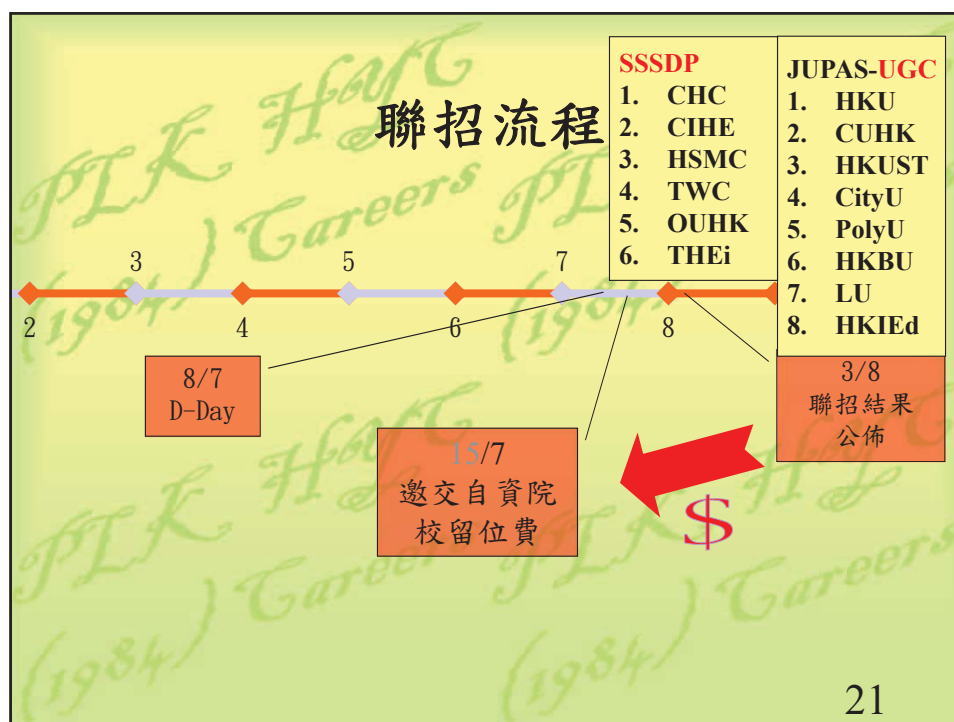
聯招流程

SSSDP
1. CHC
2. CIHE
3. HSMC
4. TWC
5. OUHK
6. THEi

JUPAS-UGC
1. HKU
2. CUHK
3. HKUST
4. CityU
5. PolyU
6. HKBU
7. LU
8. HKIEd

3 5 7
2 4 6 8

8/7
D-Day

15/7
邀交自資院
校留位費

3/8
聯招結果
公佈

$

PLK HMTC (1984) Careers

21